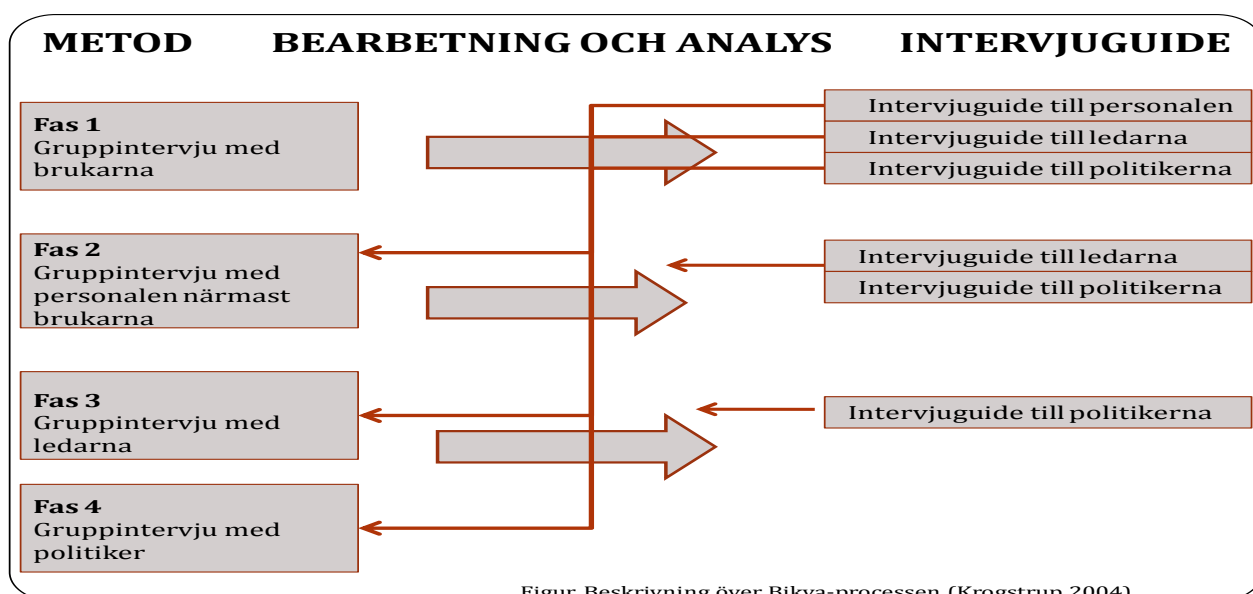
METOD BEARBETNING OCH ANALYS INTERVJUGUIDE

Fas 1
Gruppintervju med brukarna

Intervjuguide till personalen
Intervjuguide till ledarna
Intervjuguide till politikerna

Fas 2
Gruppintervju med personalen närmast brukarna

Intervjuguide till ledarna
Intervjuguide till politikerna

Fas 3
Gruppintervju med ledarna

Intervjuguide till politikerna

Fas 4
Gruppintervju med politiker

Figur. Beskrivning över Bikva-processen (Krogstrup 2004)